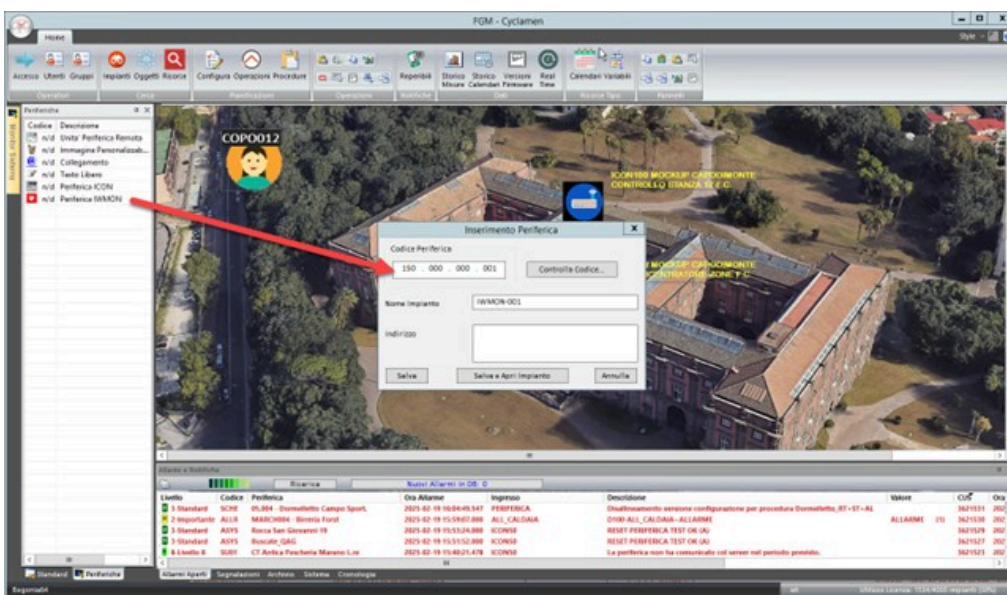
FGM - Cyclamen

Home

Style

Accesso Utenti Gruppi

Operatori

Impianti Oggetti Ricerca

Cerca

Configura Operazioni Procedure

Pianificazioni

Operazioni

Reperibili

Notifiche

Storico Misure Storico Calendari Versioni Firmware Real Time

Dati

Calendari Variabili

Risorse Tipo

Periferiche

Codice Descrizione
n/d Unita' Periferica Remota
n/d Immagine Personalizzab...
n/d Collegamento
n/d Testo Libero
n/d Periferica ICON
n/d Periferica IWMON

COPO012

ICON100 MOCKUP CAPODIMONTE CONTROLLO STANZA 12 P.C

ICON100 MOCKUP CAPODIMONTE CENTRALE TERMICA ZONE P.C

Inserimento Periferica

Codice Periferica

150 . 000 . 000 . 001

Controlla Codice...

Nome Impianto

IWMON-001

Indirizzo

Salva

Salva e Apri Impianto

Annulla

Allarmi e Notifiche

Ricerca

Nuovi Allarmi in DB: 0

| Livello | Codice | Periferica | Ora Allarme | Ingresso | Descrizione | Valore | CUS | Ora |
|---|---|---|---|---|---|---|---|---|
| 3-Standard | SCHE | 05.004 - Dormelletto Campo Sport. | 2025-02-19 16:04:49.547 | PERIFERICA | Disallineamento versione configurazione per procedura Dormelletto_RT+ST+AI | | 3621531 | 202 |
| 2-Importante | ALLR | MARCH004 - Birreria Forst | 2025-02-19 15:59:07.000 | ALL_CALDAIA | D100-ALL_CALDAIA=ALLARME | ALLARME (1) | 3621530 | 202 |
| 3-Standard | ASYS | Rocca San Giovanni 19 | 2025-02-19 15:53:24.000 | ICONSE | RESET PERIFERICA TEST OK (A) | | 3621529 | 202 |
| 3-Standard | ASYS | Buscate_QAG | 2025-02-19 15:51:52.000 | ICONSE | RESET PERIFERICA TEST OK (A) | | 3621527 | 202 |
| 8-Livello 8 | SUXY | CT Antica Pescheria Marano L.re | 2025-02-19 15:40:21.478 | ICONSE | La periferica non ha comunicato col server nel periodo previsto. | | 3621523 | 202 |

Standard Periferiche

Allarmi Aperti Segnalazioni Archivio Sistema Cronologia

Regomas64

Utilizzo Licenza: 1534/4000 impianti